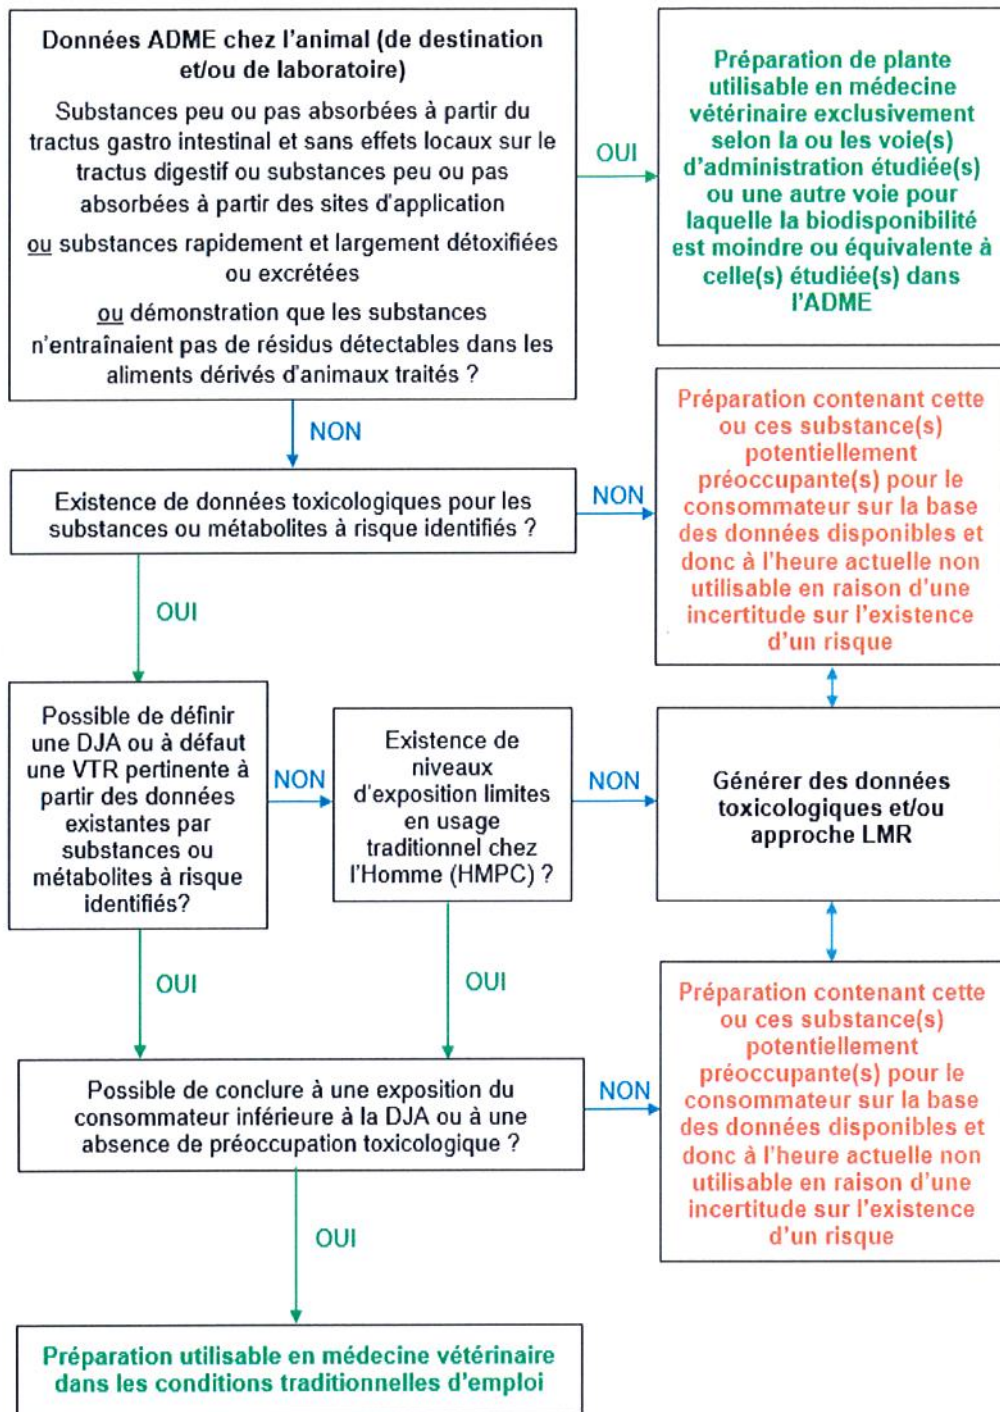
Données ADME chez l'animal (de destination et/ou de laboratoire)

Substances peu ou pas absorbées à partir du tractus gastro intestinal et sans effets locaux sur le tractus digestif ou substances peu ou pas absorbées à partir des sites d'application

ou substances rapidement et largement détoxifiées ou excrétées

ou démonstration que les substances n'entraînaient pas de résidus détectables dans les aliments dérivés d'animaux traités ?

OUI

Préparation de plante utilisable en médecine vétérinaire exclusivement selon la ou les voie(s) d'administration étudiée(s) ou une autre voie pour laquelle la biodisponibilité est moindre ou équivalente à celle(s) étudiée(s) dans l'ADME

NON

Existence de données toxicologiques pour les substances ou métabolites à risque identifiés ?

NON

Préparation contenant cette ou ces substance(s) potentiellement préoccupante(s) pour le consommateur sur la base des données disponibles et donc à l'heure actuelle non utilisable en raison d'une incertitude sur l'existence d'un risque

OUI

Possible de définir une DJA ou à défaut une VTR pertinente à partir des données existantes par substances ou métabolites à risque identifiés?

NON

Existence de niveaux d'exposition limites en usage traditionnel chez l'Homme (HMPC) ?

NON

Générer des données toxicologiques et/ou approche LMR

OUI

OUI

Possible de conclure à une exposition du consommateur inférieure à la DJA ou à une absence de préoccupation toxicologique ?

NON

Préparation contenant cette ou ces substance(s) potentiellement préoccupante(s) pour le consommateur sur la base des données disponibles et donc à l'heure actuelle non utilisable en raison d'une incertitude sur l'existence d'un risque

OUI

Préparation utilisable en médecine vétérinaire dans les conditions traditionnelles d'emploi